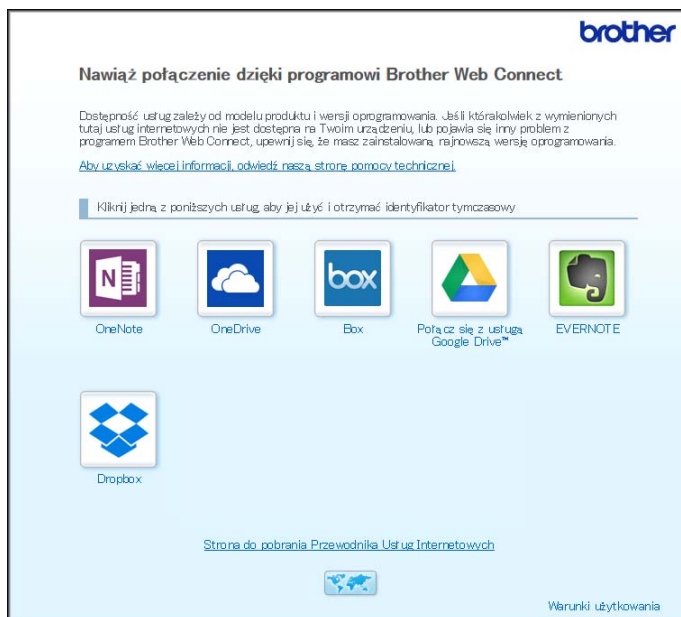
brother

Nawiąż połączenie dzięki programowi Brother Web Connect

Dostępność usług zależy od modelu produktu i wersji oprogramowania. Jeśli którakolwiek z wymienionych tutaj usług internetowych nie jest dostępna na Twoim urządzeniu, lub pojawia się inny problem z programem Brother Web Connect, upewnij się, że masz zainstalowaną najnowszą wersję oprogramowania.

Aby uzyskać więcej informacji, odwiedź naszą stronę pomocy technicznej.

Kliknij jedną z poniższych usług, aby jej użyć i otrzymać identyfikator tymczasowy

OneNote

OneDrive

box

Box

Połącz się z usługą Google Drive™

EVERNOTE

Dropbox

Strona do pobrania Przewodnika Usług Internetowych

Warunki użytkowania